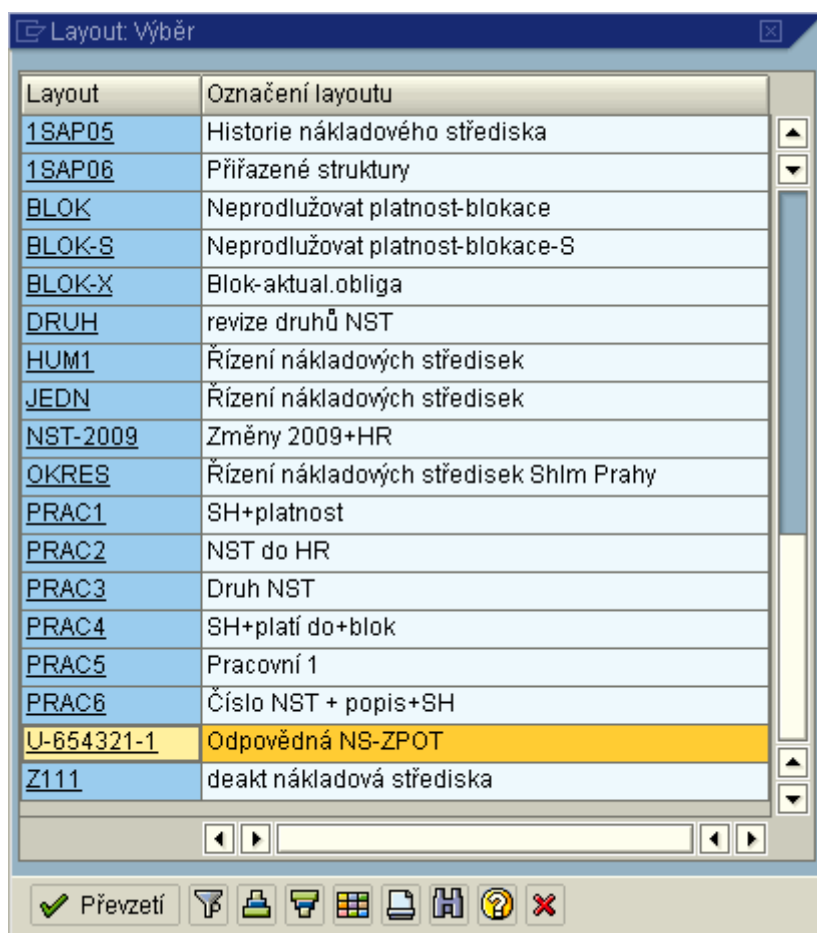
Layout: Výběr

| Layout | Označení layoutu |
|---|---|
| 1SAP05 | Historie nákladového střediska |
| 1SAP06 | Přiřazené struktury |
| BLOK | Neprodlužovat platnost-blokace |
| BLOK-S | Neprodlužovat platnost-blokace-S |
| BLOK-X | Blok-aktual.obliga |
| DRUH | revize druhů NST |
| HUM1 | Řízení nákladových středisek |
| JEDN | Řízení nákladových středisek |
| NST-2009 | Změny 2009+HR |
| OKRES | Řízení nákladových středisek Shlm Prahy |
| PRAC1 | SH+platnost |
| PRAC2 | NST do HR |
| PRAC3 | Druh NST |
| PRAC4 | SH+platí do+blok |
| PRAC5 | Pracovní 1 |
| PRAC6 | Číslo NST + popis+SH |
| U-654321-1 | Odpovědná NS-ZPOT |
| Z111 | deakt nákladová střediska |

Převzetí